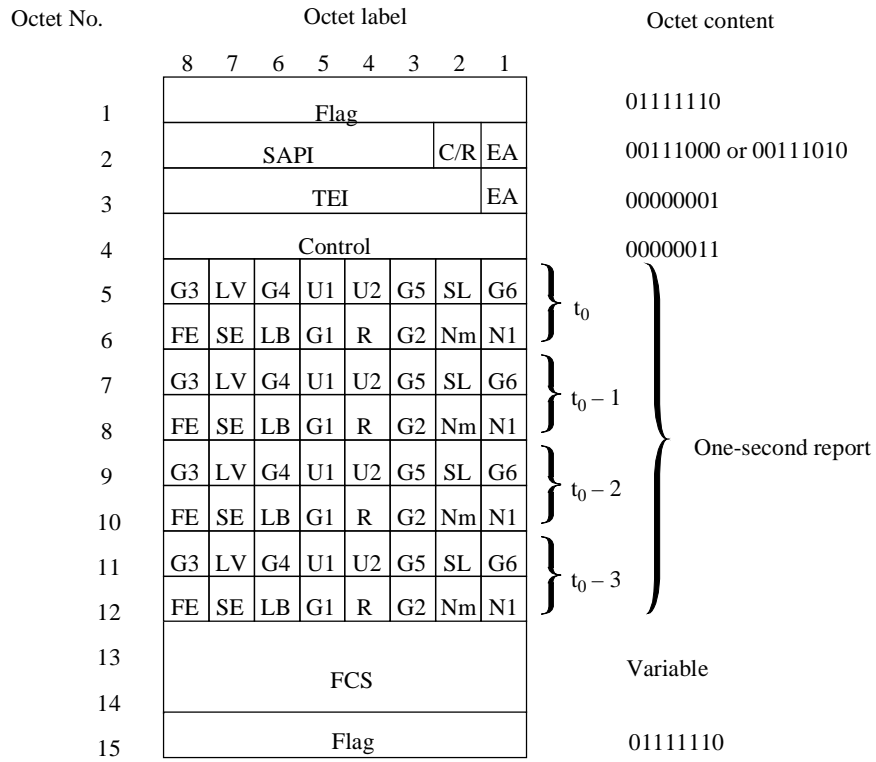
| Octet No. | Octet label |  |  |  |  |  |  |  | Octet content |
|---|---|---|---|---|---|---|---|---|---|
|  | 8 | 7 | 6 | 5 | 4 | 3 | 2 | 1 |  |
| 1 | Flag |  |  |  |  |  |  |  | 01111110 |
| 2 | SAPI |  |  |  |  |  | C/R | EA | 00111000 or 00111010 |
| 3 | TEI |  |  |  |  |  |  | EA | 00000001 |
| 4 | Control |  |  |  |  |  |  |  | 00000011 |
| 5 | G3 | LV | G4 | U1 | U2 | G5 | SL | G6 | $t_0$ |
| 6 | FE | SE | LB | G1 | R | G2 | Nm | N1 |  |
| 7 | G3 | LV | G4 | U1 | U2 | G5 | SL | G6 | $t_0 - 1$ |
| 8 | FE | SE | LB | G1 | R | G2 | Nm | N1 |  |
| 9 | G3 | LV | G4 | U1 | U2 | G5 | SL | G6 | $t_0 - 2$ |
| 10 | FE | SE | LB | G1 | R | G2 | Nm | N1 |  |
| 11 | G3 | LV | G4 | U1 | U2 | G5 | SL | G6 | $t_0 - 3$ |
| 12 | FE | SE | LB | G1 | R | G2 | Nm | N1 |  |
| 13 | FCS |  |  |  |  |  |  |  | Variable |
| 14 |  |  |  |  |  |  |  |  |  |
| 15 | Flag |  |  |  |  |  |  |  | 01111110 |

One-second report